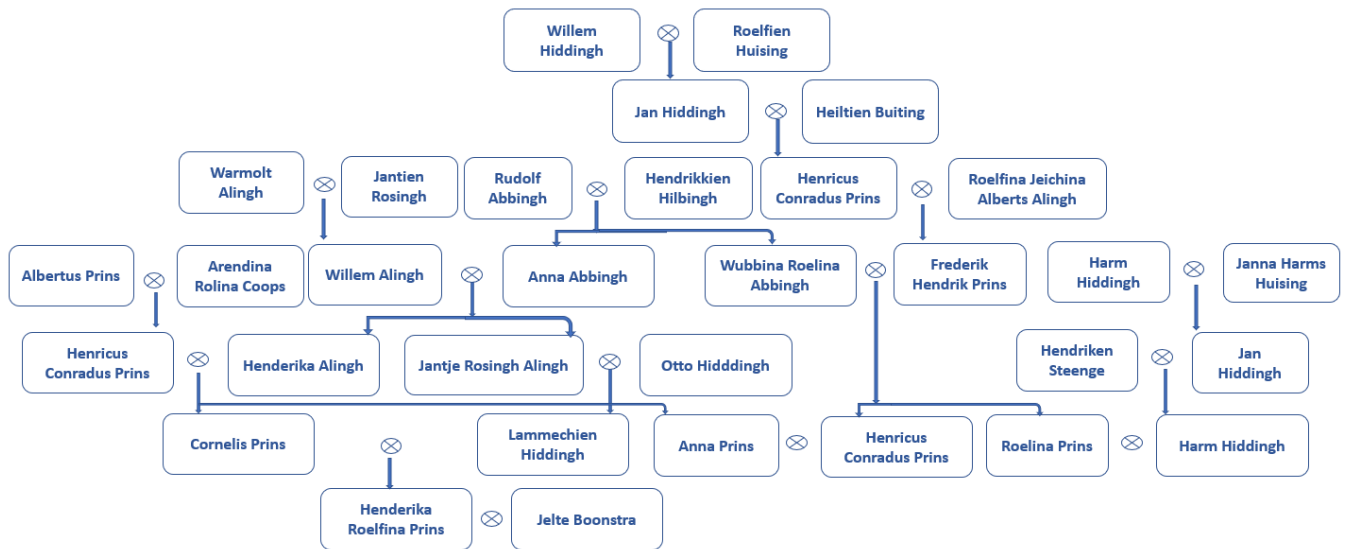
Willem Hiddingh ⊗ Roelfien Huising

Jan Hiddingh ⊗ Heiltien Buiting

Warmolt Alingh ⊗ Jantien Rosingh

Rudolf Abbingh ⊗ Hendrikkien Hilbingh

Henricus Conradus Prins ⊗ Roelfina Jeichina Alberts Alingh

Albertus Prins ⊗ Arendina Rolina Coops

Willem Alingh ⊗

Anna Abbingh

Wubbina Roelina Abbingh ⊗

Frederik Hendrik Prins

Harm Hiddingh ⊗ Janna Harms Huising

Henricus Conradus Prins ⊗

Henderika Alingh

Jantje Rosingh Alingh ⊗ Otto Hidddingh

Hendriken Steenge ⊗ Jan Hiddingh

Cornelis Prins

Lammechien Hiddingh

Anna Prins ⊗ Henricus Conradus Prins

Roelina Prins ⊗ Harm Hiddingh

⊗

Henderika Roelfina Prins ⊗ Jelte Boonstra